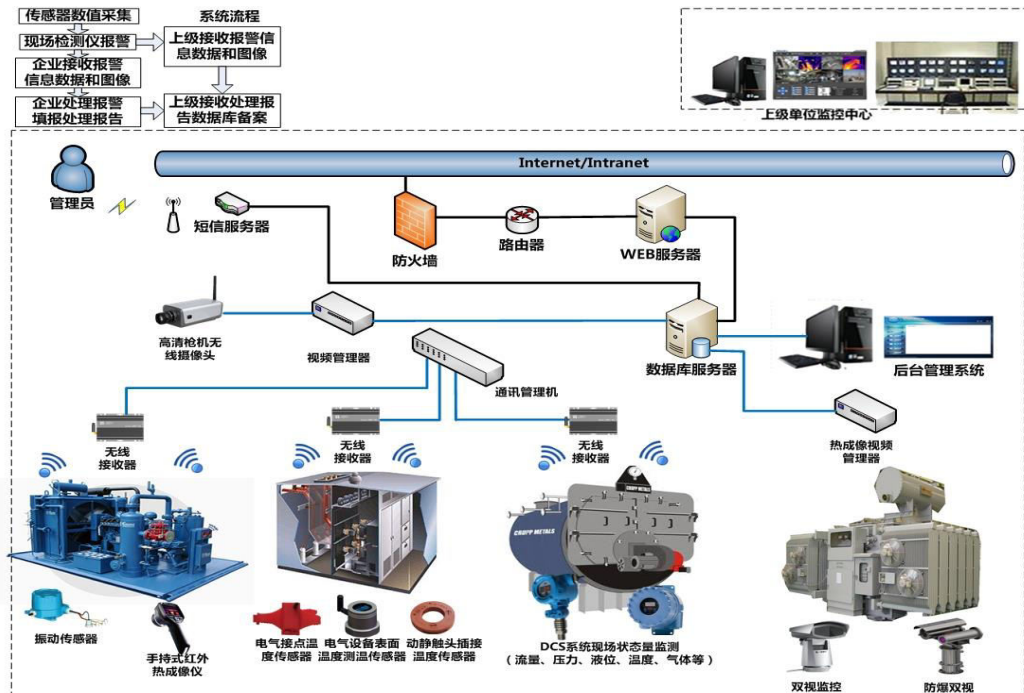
传感器数值采集
现场检测仪报警
企业接收报警信息数据和图像
企业处理报警填报处理报告

系统流程
上级接收报警信息数据和图像
上级接收处理报告数据库备案

上级单位监控中心

Internet/Intranet

管理员
短信服务器
防火墙
路由器
WEB服务器
高清枪机无线摄像头
视频管理器
数据库服务器
后台管理系统
通讯管理机
热成像视频管理器

无线接收器
无线接收器
无线接收器

CROPP METALS

振动传感器
手持式红外热成像仪
电气接点温度传感器
电气设备表面温度测温传感器
动静触头插接温度传感器
DCS系统现场状态量监测
（流量、压力、液位、温度、气体等）
双视监控
防爆双视